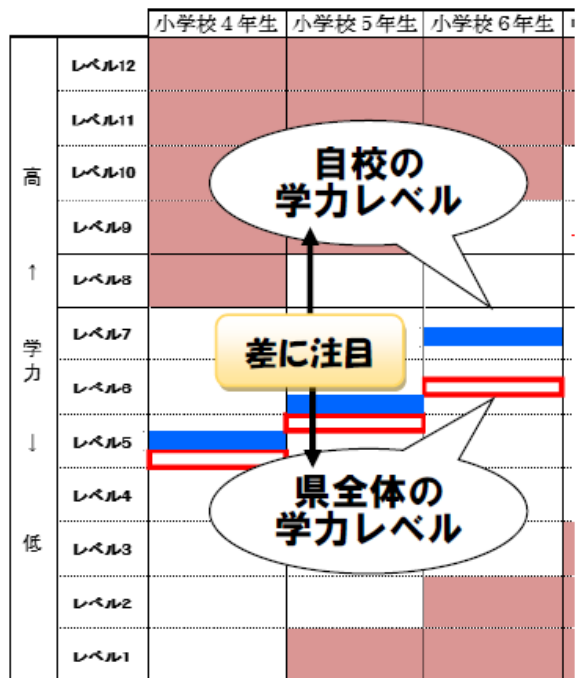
|  |  | 小学校４年生 | 小学校５年生 | 小学校６年生 |
|---|---|---|---|---|
| 高 | レベル12 |  |  |  |
| | レベル11 |  |  |  |
| | レベル10 |  |  |  |
| ↑ | レベル9 |  |  |  |
| | レベル8 |  |  |  |
| 学 | レベル7 |  |  |  |
| 力 | レベル6 |  |  |  |
| ↓ | レベル5 |  |  |  |
| | レベル4 |  |  |  |
| 低 | レベル3 |  |  |  |
| | レベル2 |  |  |  |
| | レベル1 |  |  |  |

自校の
学力レベル

差に注目

県全体の
学力レベル